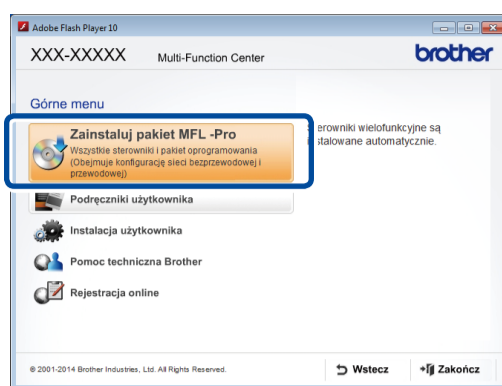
Adobe Flash Player 10

XXX-XXXXX Multi-Function Center

brother

Górne menu

Zainstaluj pakiet MFL -Pro

Wszystkie sterowniki i pakiet oprogramowania (Obejmuje konfigurację sieci bezprzewodowej i przewodowej)

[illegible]terowniki wielofunkcyjne są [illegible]stalowane automatycznie.

Podręczniki użytkownika

Instalacja użytkownika

Pomoc techniczna Brother

Rejestracja online

© 2001-2014 Brother Industries, Ltd. All Rights Reserved.

Wstecz

Zakończ